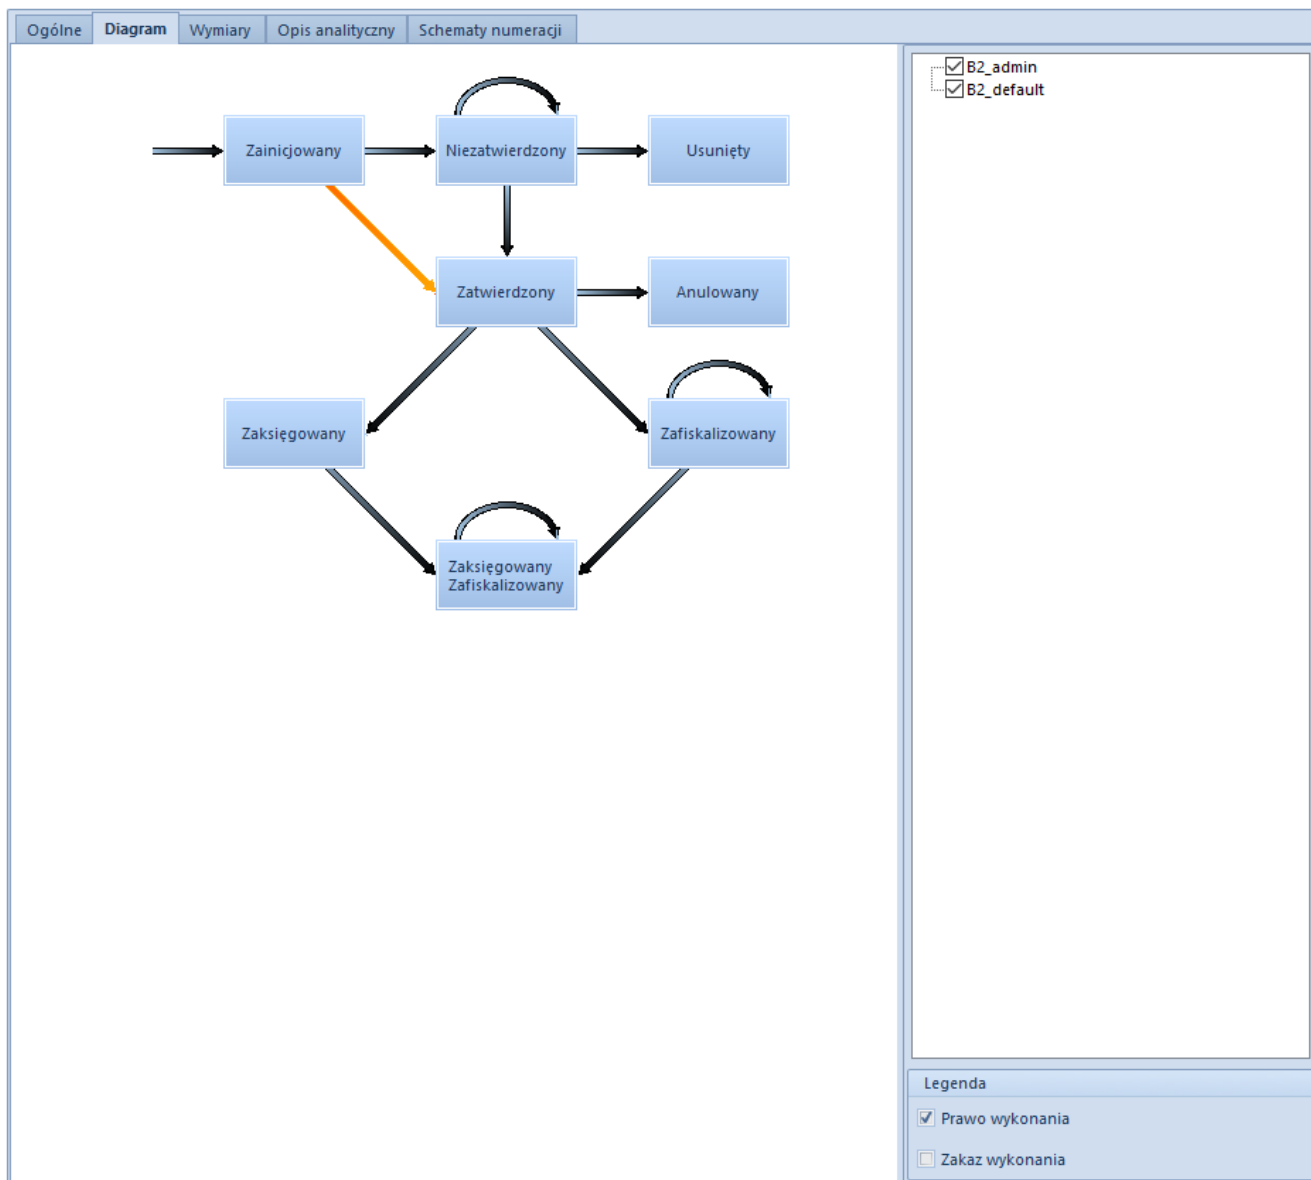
Ogólne Diagram Wymiary Opis analityczny Schematy numeracji

Zainicjowany
Niezatwierdzony
Usunięty
Zatwierdzony
Anulowany
Zaksięgowany
Zafiskalizowany
Zaksięgowany Zafiskalizowany

B2_admin
B2_default

Legenda
Prawo wykonania
Zakaz wykonania